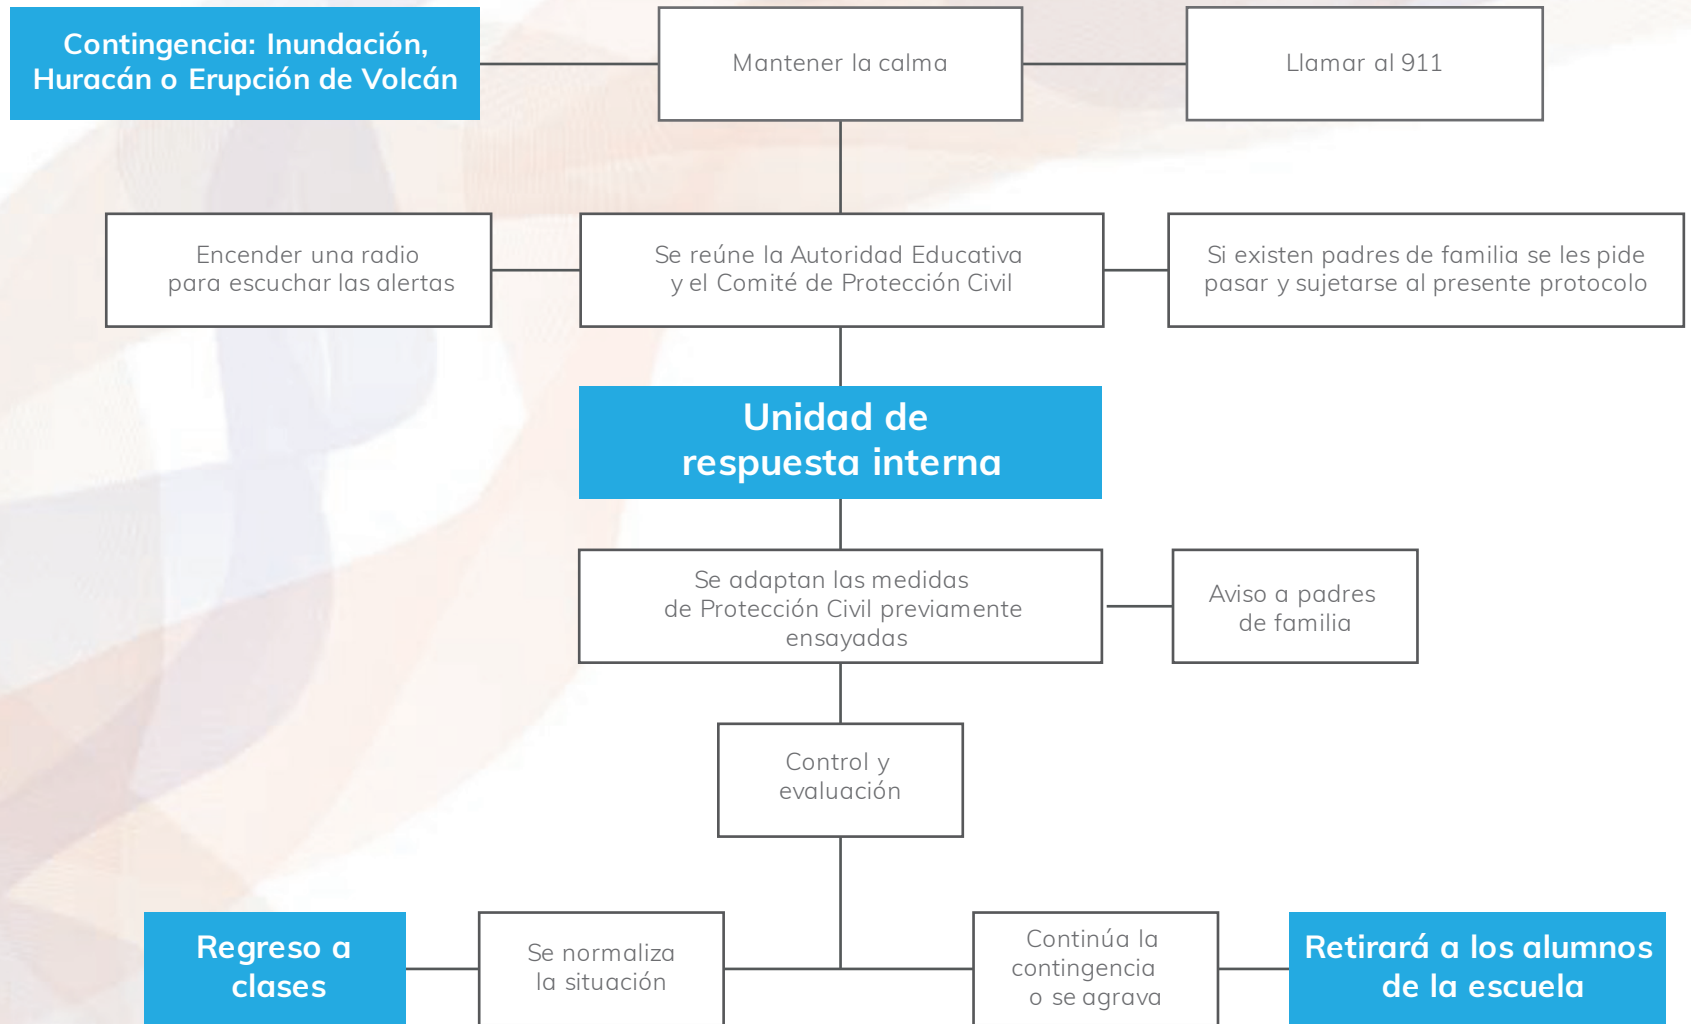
Contingencia: Inundación, Huracán o Erupción de Volcán

Mantener la calma

Llamar al 911

Encender una radio para escuchar las alertas

Se reúne la Autoridad Educativa y el Comité de Protección Civil

Si existen padres de familia se les pide pasar y sujetarse al presente protocolo

Unidad de respuesta interna

Se adaptan las medidas de Protección Civil previamente ensayadas

Aviso a padres de familia

Control y evaluación

Regreso a clases

Se normaliza la situación

Continúa la contingencia o se agrava

Retirará a los alumnos de la escuela